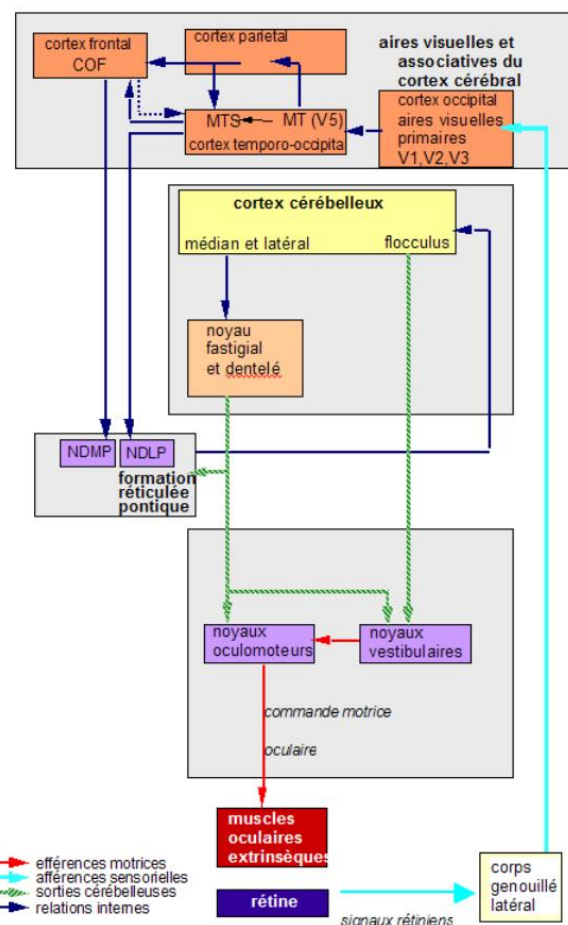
cortex frontal
COF

cortex parietal

aires visuelles et associatives du cortex cérébral

MTS

MT (V5)

cortex temporo-occipita

cortex occipital
aires visuelles primaires
V1,V2,V3

cortex cérébelleux

médian et latéral

flocculus

noyau fastigial et dentelé

NDMP

NDLP

formation réticulée pontique

noyaux oculomoteurs

noyaux vestibulaires

commande motrice

oculaire

muscles oculaires extrinsèques

efférences motrices
afférences sensorielles
sorties cérébelleuses
relations internes

rétine

signaux rétiniens

corps genouillé latéral